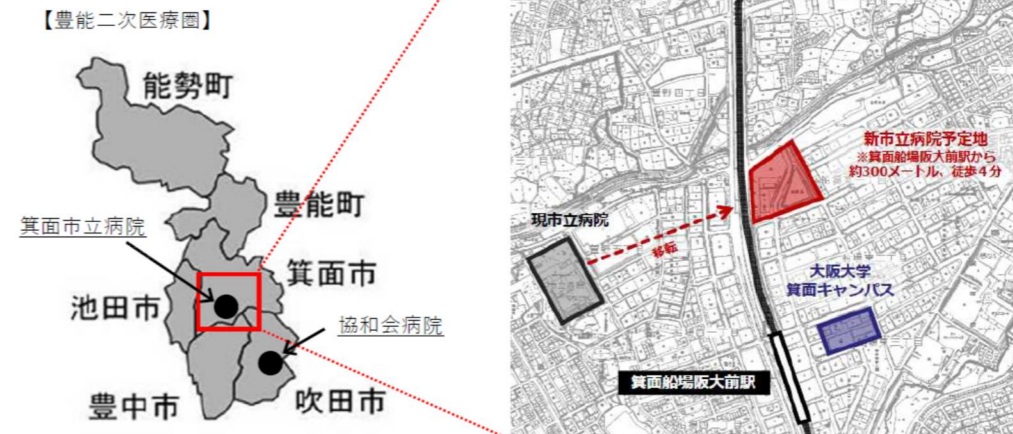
【豊能二次医療圏】

能勢町

豊能町

箕面市立病院

箕面市

池田市

協和会病院

豊中市

吹田市

新市立病院予定地
※箕面船場阪大前駅から約300メートル、徒歩４分

現市立病院

移転

大阪大学
箕面キャンパス

箕面船場阪大前駅